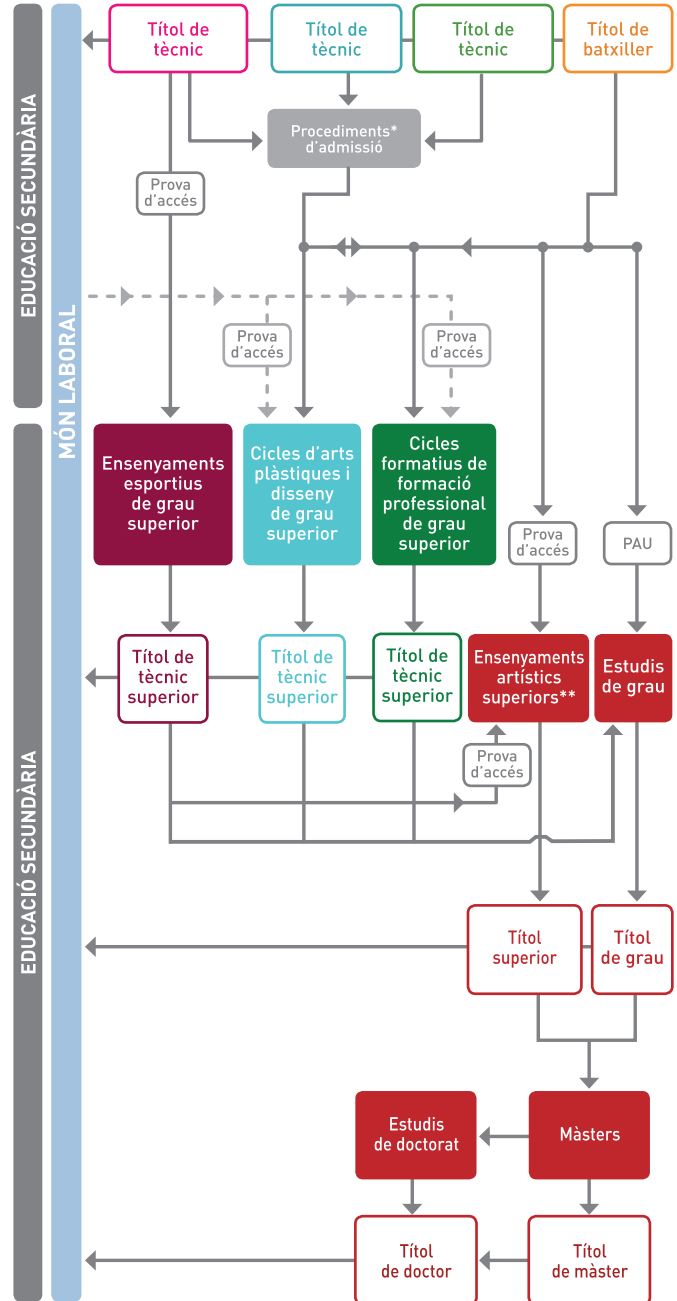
EDUCACIÓ SECUNDÀRIA

MÓN LABORAL

Títol de tècnic

Títol de tècnic

Títol de tècnic

Títol de batxiller

Procediments* d'admissió

Prova d'accés

Prova d'accés

Prova d'accés

EDUCACIÓ SECUNDÀRIA

Ensenyaments esportius de grau superior

Cicles d'arts plàstiques i disseny de grau superior

Cicles formatius de formació professional de grau superior

Prova d'accés

PAU

Títol de tècnic superior

Títol de tècnic superior

Títol de tècnic superior

Ensenyaments artístics superiors**

Estudis de grau

Prova d'accés

Títol superior

Títol de grau

Estudis de doctorat

Màsters

Títol de doctor

Títol de màster